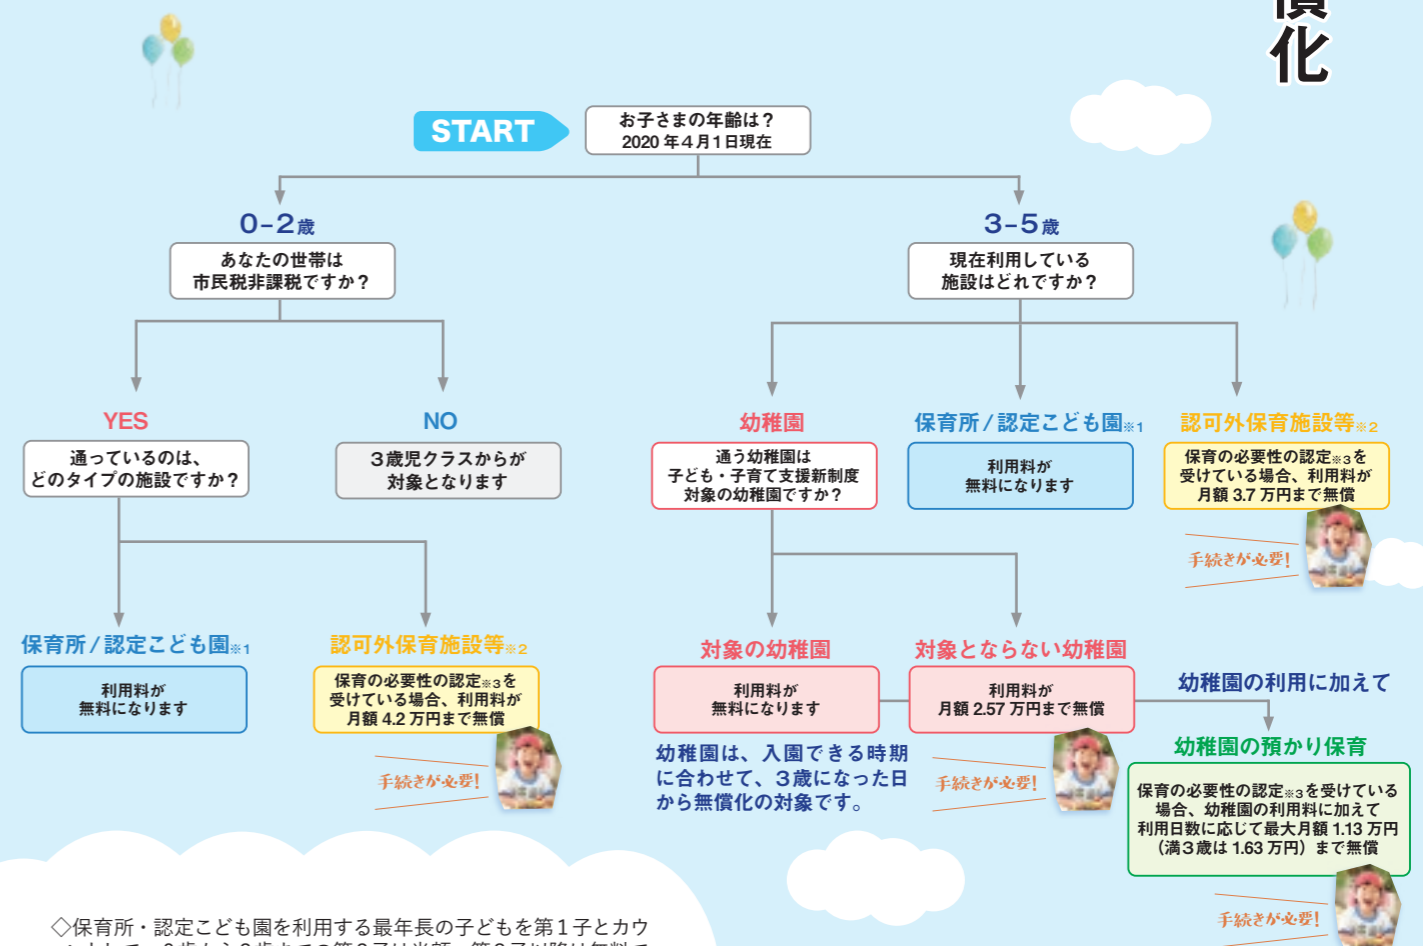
償
化

START

お子さまの年齢は？
2020年4月1日現在

0−2歳

あなたの世帯は
市民税非課税ですか？

YES

通っているのは、
どのタイプの施設ですか？

NO

3歳児クラスからが
対象となります

保育所／認定こども園※1

利用料が
無料になります

認可外保育施設等※2

保育の必要性の認定※3を
受けている場合、利用料が
月額4.2万円まで無償

手続きが必要!

3−5歳

現在利用している
施設はどれですか？

幼稚園

通う幼稚園は
子ども・子育て支援新制度
対象の幼稚園ですか？

保育所／認定こども園※1

利用料が
無料になります

認可外保育施設等※2

保育の必要性の認定※3を
受けている場合、利用料が
月額3.7万円まで無償

手続きが必要!

対象の幼稚園

利用料が
無料になります

対象とならない幼稚園

利用料が
月額2.57万円まで無償

手続きが必要!

幼稚園は、入園できる時期に合わせて、3歳になった日から無償化の対象です。

幼稚園の利用に加えて

幼稚園の預かり保育

保育の必要性の認定※3を受けている場合、幼稚園の利用料に加えて利用日数に応じて最大月額1.13万円（満3歳は1.63万円）まで無償

手続きが必要!

◇保育所・認定こども園を利用する最年長の子どもを第1子とカウ
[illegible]